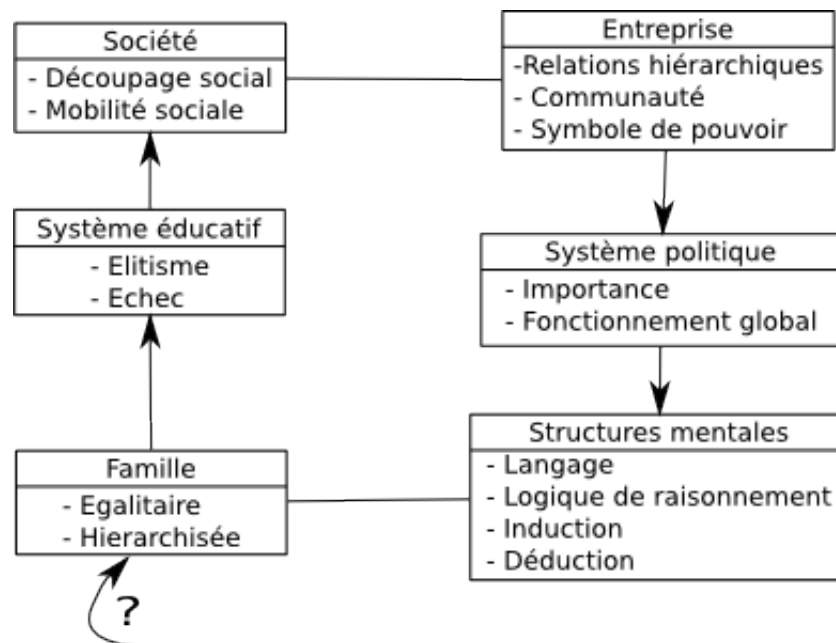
Société
- Découpage social
- Mobilité sociale

Entreprise
-Relations hiérarchiques
- Communauté
- Symbole de pouvoir

Système éducatif
- Elitisme
- Echec

Système politique
- Importance
- Fonctionnement global

Famille
- Egalitaire
- Hierarchisée

Structures mentales
- Langage
- Logique de raisonnement
- Induction
- Déduction

?